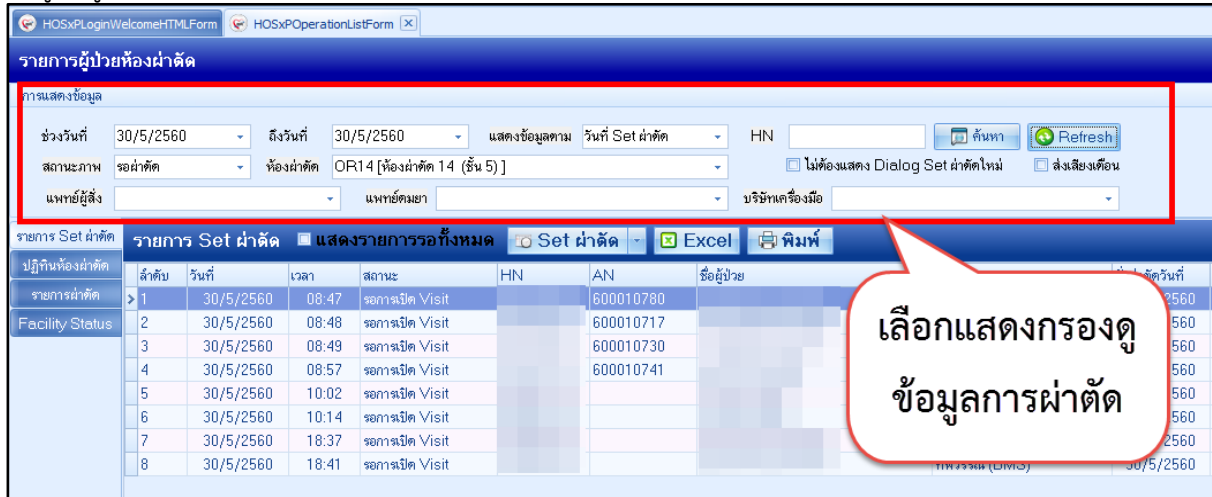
HOSxPLoginWelcomeHTMLForm | HOSxPOperationListForm

รายการผู้ป่วยห้องผ่าตัด

การแสดงข้อมูล

ช่วงวันที่ 30/5/2560 ถึงวันที่ 30/5/2560 แสดงข้อมูลตาม วันที่ Set ผ่าตัด HN ค้นหา Refresh

สถานะภาพ รอผ่าตัด ห้องผ่าตัด OR14 [ห้องผ่าตัด 14 (ชั้น 5)] ไม่ต้องแสดง Dialog Set ผ่าตัดใหม่ ส่งเสียงเตือน

แพทย์ผู้สั่ง แพทย์ดมยา บริษัทเครื่องมือ

รายการ Set ผ่าตัด
ปฏิทินห้องผ่าตัด
รายการผ่าตัด
Facility Status

รายการ Set ผ่าตัด แสดงรายการรอทั้งหมด Set ผ่าตัด Excel พิมพ์

| ลำดับ | วันที่ | เวลา | สถานะ | HN | AN | ชื่อผู้ป่วย | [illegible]วันที่ |
|---|---|---|---|---|---|---|---|
| 1 | 30/5/2560 | 08:47 | รอการเปิด Visit | | 600010780 | | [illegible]2560 |
| 2 | 30/5/2560 | 08:48 | รอการเปิด Visit | | 600010717 | | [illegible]560 |
| 3 | 30/5/2560 | 08:49 | รอการเปิด Visit | | 600010730 | | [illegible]560 |
| 4 | 30/5/2560 | 08:57 | รอการเปิด Visit | | 600010741 | | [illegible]560 |
| 5 | 30/5/2560 | 10:02 | รอการเปิด Visit | | | | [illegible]560 |
| 6 | 30/5/2560 | 10:14 | รอการเปิด Visit | | | | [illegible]560 |
| 7 | 30/5/2560 | 18:37 | รอการเปิด Visit | | | | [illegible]2560 |
| 8 | 30/5/2560 | 18:41 | รอการเปิด Visit | | | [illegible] (BMS) | 30/5/2560 |

เลือกแสดงกรองดูข้อมูลการผ่าตัด